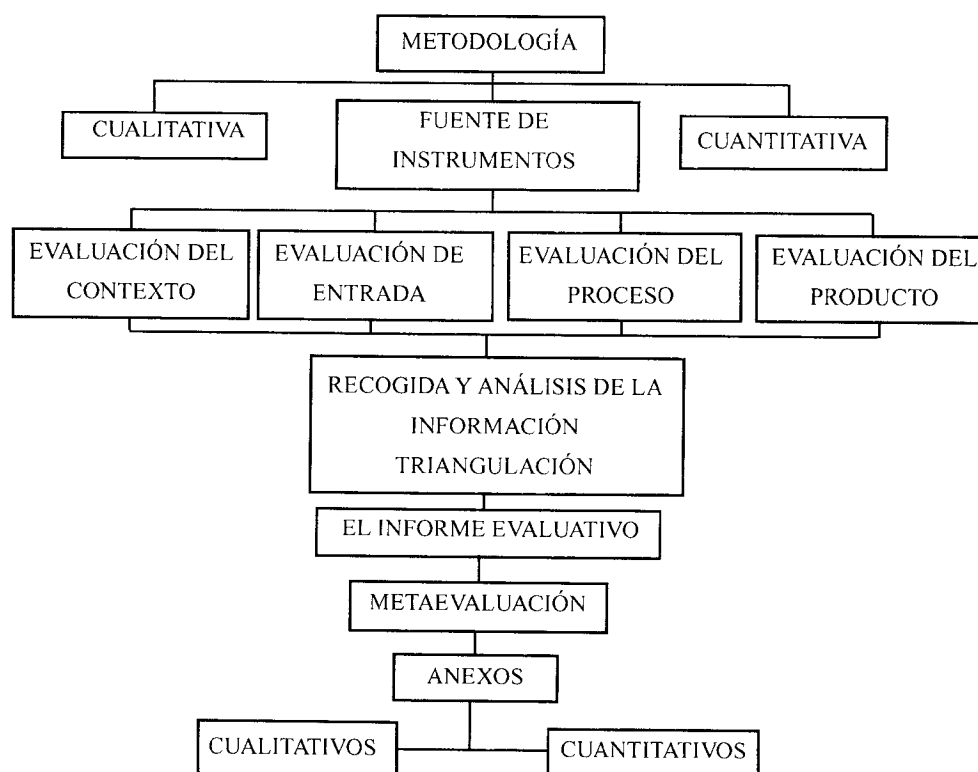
METODOLOGÍA

CUALITATIVA

FUENTE DE INSTRUMENTOS

CUANTITATIVA

EVALUACIÓN DEL CONTEXTO

EVALUACIÓN DE ENTRADA

EVALUACIÓN DEL PROCESO

EVALUACIÓN DEL PRODUCTO

RECOGIDA Y ANÁLISIS DE LA INFORMACIÓN TRIANGULACIÓN

EL INFORME EVALUATIVO

METAEVALUACIÓN

ANEXOS

CUALITATIVOS

CUANTITATIVOS